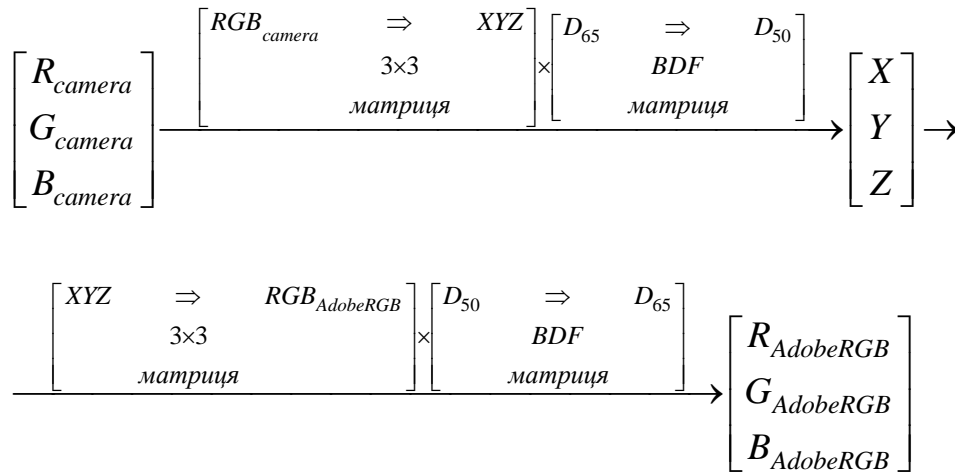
$\begin{bmatrix} R_{camera} \\ G_{camera} \\ B_{camera} \end{bmatrix} \xrightarrow{\begin{bmatrix} RGB_{camera} & \Rightarrow & XYZ \\ & 3\times3 & \\ & матриця & \end{bmatrix} \times \begin{bmatrix} D_{65} & \Rightarrow & D_{50} \\ & BDF & \\ & матриця & \end{bmatrix}} \begin{bmatrix} X \\ Y \\ Z \end{bmatrix} \rightarrow$

$\xrightarrow{\begin{bmatrix} XYZ & \Rightarrow & RGB_{AdobeRGB} \\ & 3\times3 & \\ & матриця & \end{bmatrix} \times \begin{bmatrix} D_{50} & \Rightarrow & D_{65} \\ & BDF & \\ & матриця & \end{bmatrix}} \begin{bmatrix} R_{AdobeRGB} \\ G_{AdobeRGB} \\ B_{AdobeRGB} \end{bmatrix}$